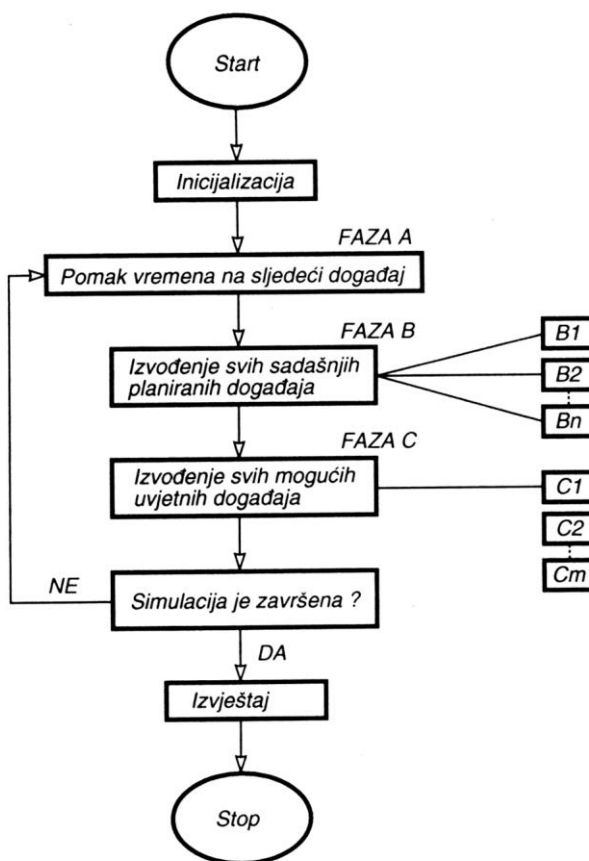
Start

Inicijalizacija

FAZA A

Pomak vremena na sljedeći događaj

FAZA B

Izvođenje svih sadašnjih planiranih događaja

B1

B2

Bn

FAZA C

Izvođenje svih mogućih uvjetnih događaja

C1

C2

Cm

NE

Simulacija je završena ?

DA

Izvještaj

Stop